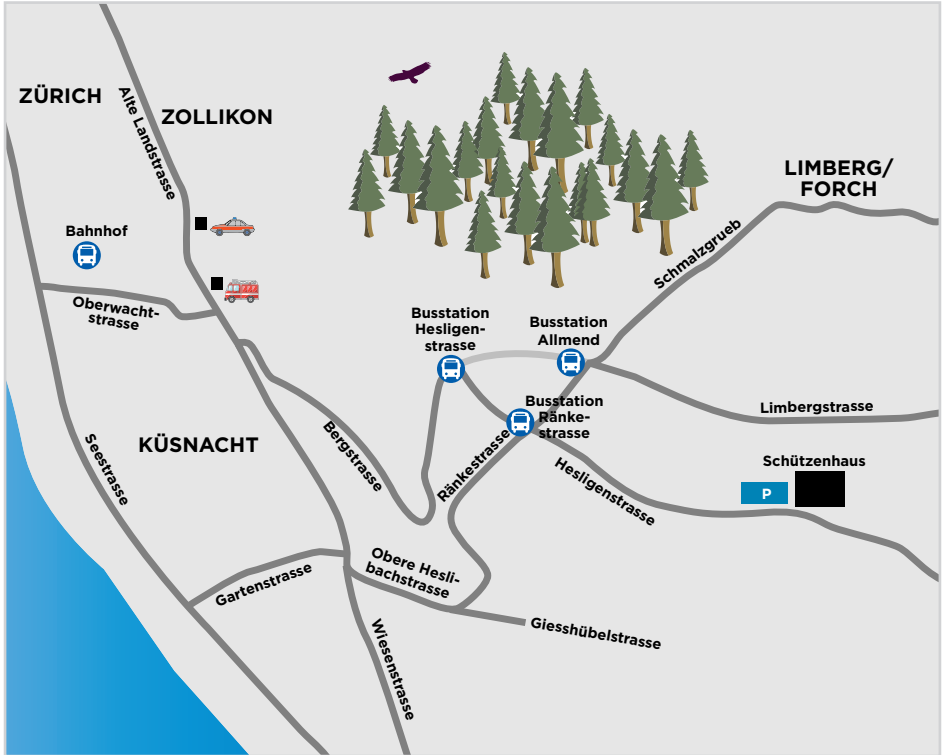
ZÜRICH

Alte Landstrasse

ZOLLIKON

LIMBERG/ FORCH

Bahnhof

Schmalzgrueb

Oberwachtstrasse

Busstation Hesligenstrasse

Busstation Allmend

Busstation Ränkestrasse

Limbergstrasse

KÜSNACHT

Bergstrasse

Ränkestrasse

Hesligenstrasse

Schützenhaus

P

Seestrasse

Obere Heslibachstrasse

Gartenstrasse

Giesshübelstrasse

Wiesenstrasse